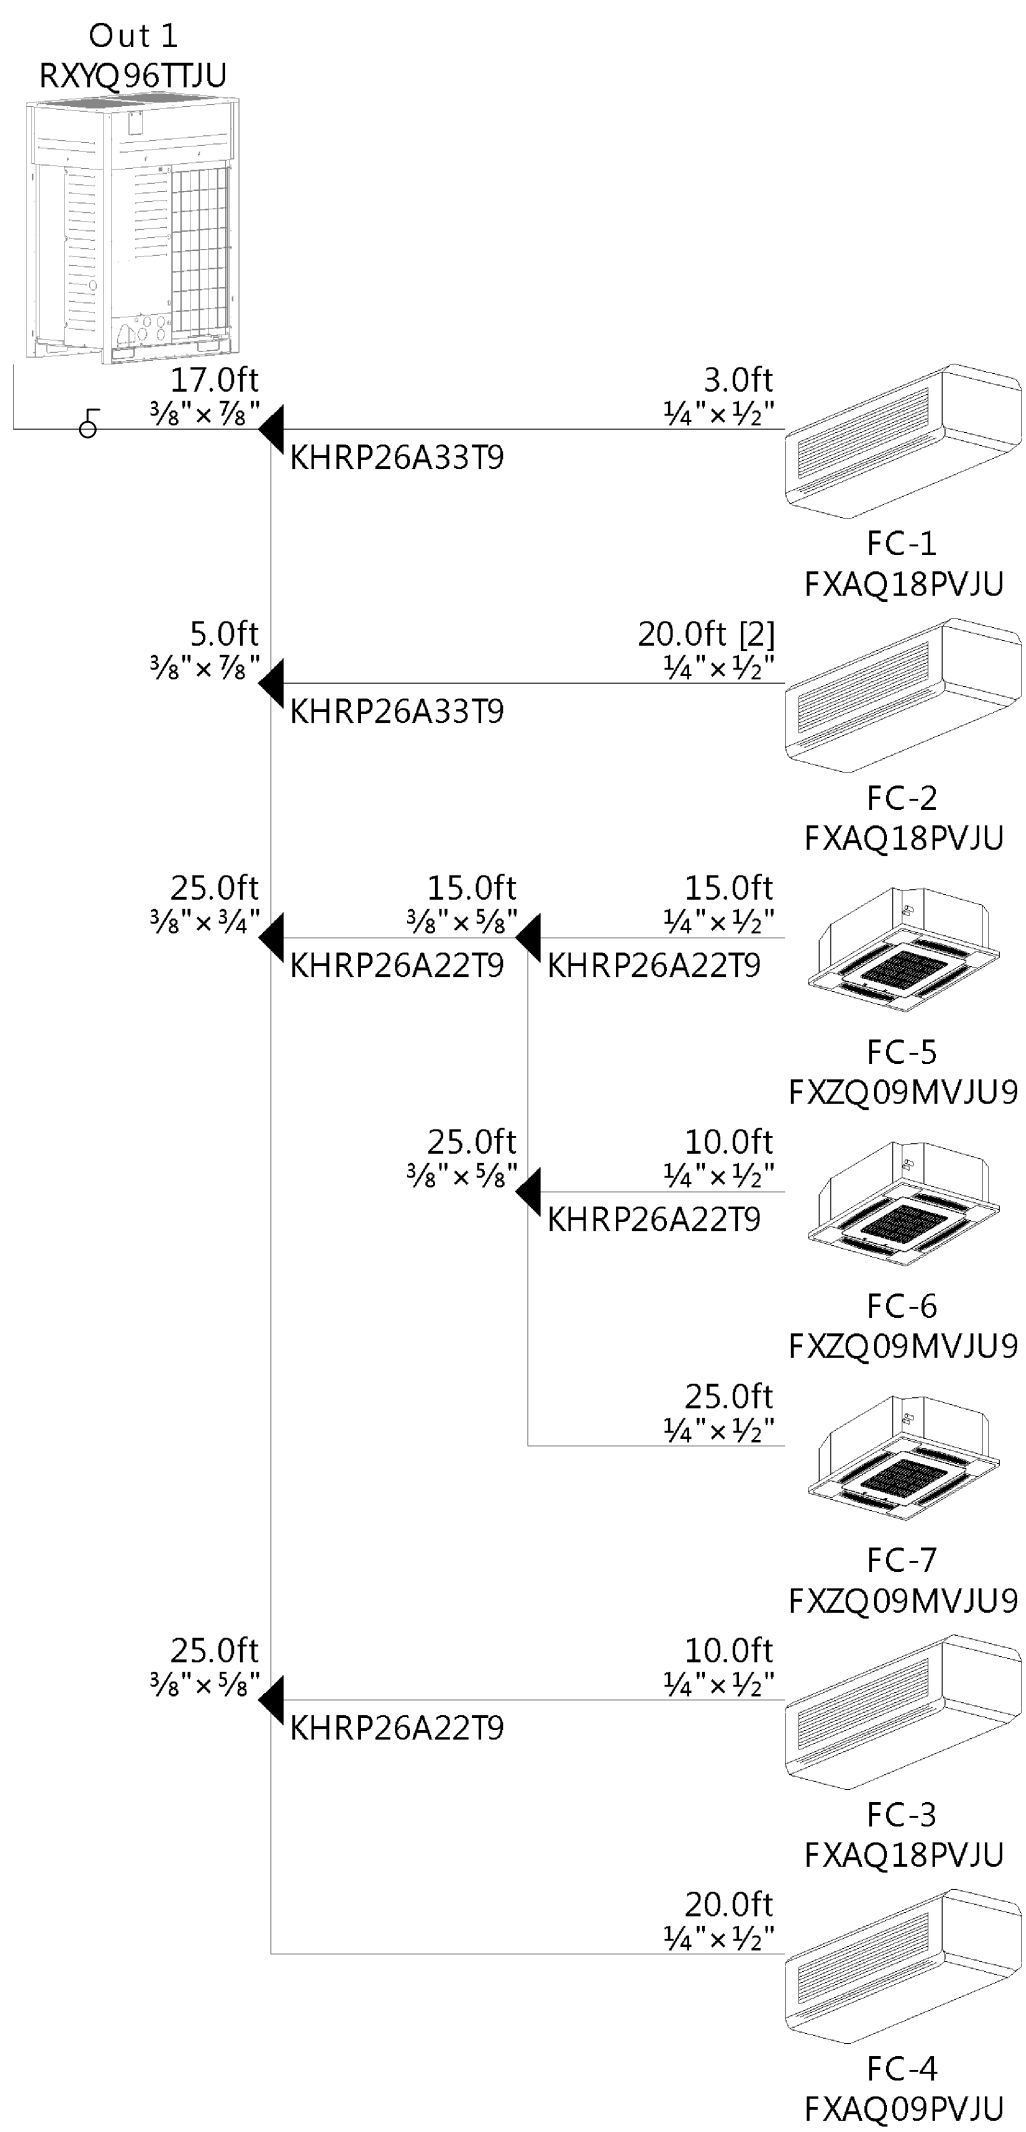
Out 1
RXYQ96TTJU

17.0ft
⅜" × ⅞"
KHRP26A33T9

3.0ft
¼" × ½"

FC-1
FXAQ18PVJU

5.0ft
⅜" × ⅞"
KHRP26A33T9

20.0ft [2]
¼" × ½"

FC-2
FXAQ18PVJU

25.0ft
⅜" × ¾"
KHRP26A22T9

15.0ft
⅜" × ⅝"
KHRP26A22T9

15.0ft
¼" × ½"

FC-5
FXZQ09MVJU9

25.0ft
⅜" × ⅝"
KHRP26A22T9

10.0ft
¼" × ½"

FC-6
FXZQ09MVJU9

25.0ft
¼" × ½"

FC-7
FXZQ09MVJU9

25.0ft
⅜" × ⅝"
KHRP26A22T9

10.0ft
¼" × ½"

FC-3
FXAQ18PVJU

20.0ft
¼" × ½"

FC-4
FXAQ09PVJU